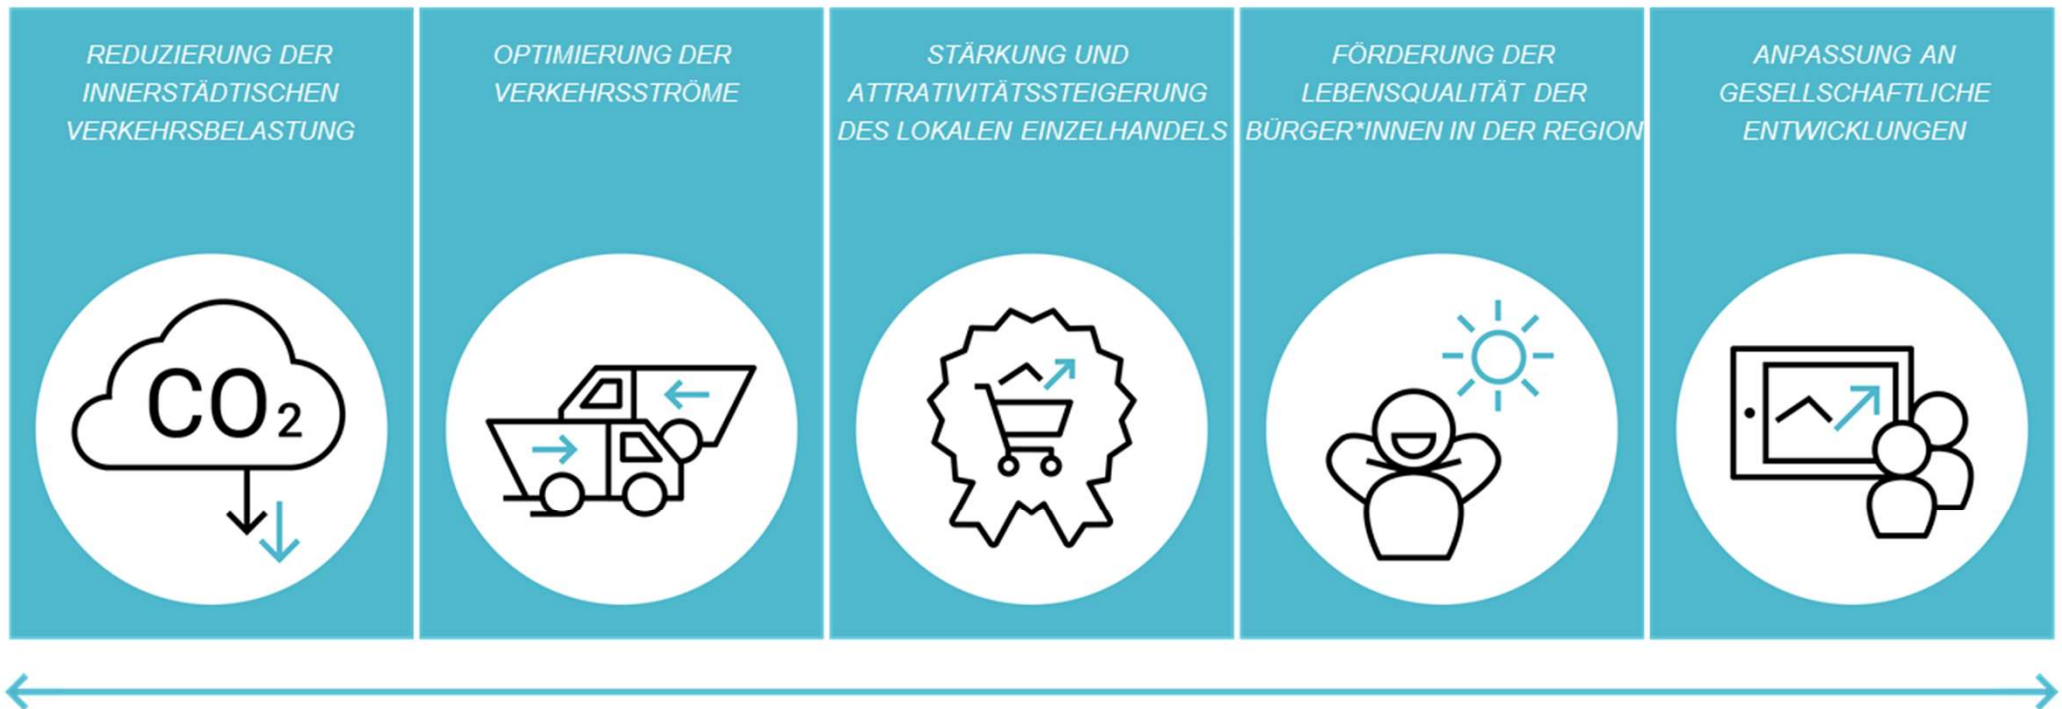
REDUZIERUNG DER INNERSTÄDTISCHEN VERKEHRSBELASTUNG

OPTIMIERUNG DER VERKEHRSSTRÖME

STÄRKUNG UND ATTRATIVITÄTSSTEIGERUNG DES LOKALEN EINZELHANDELS

FÖRDERUNG DER LEBENSQUALITÄT DER BÜRGER*INNEN IN DER REGION

ANPASSUNG AN GESELLSCHAFTLICHE ENTWICKLUNGEN

$CO_2$